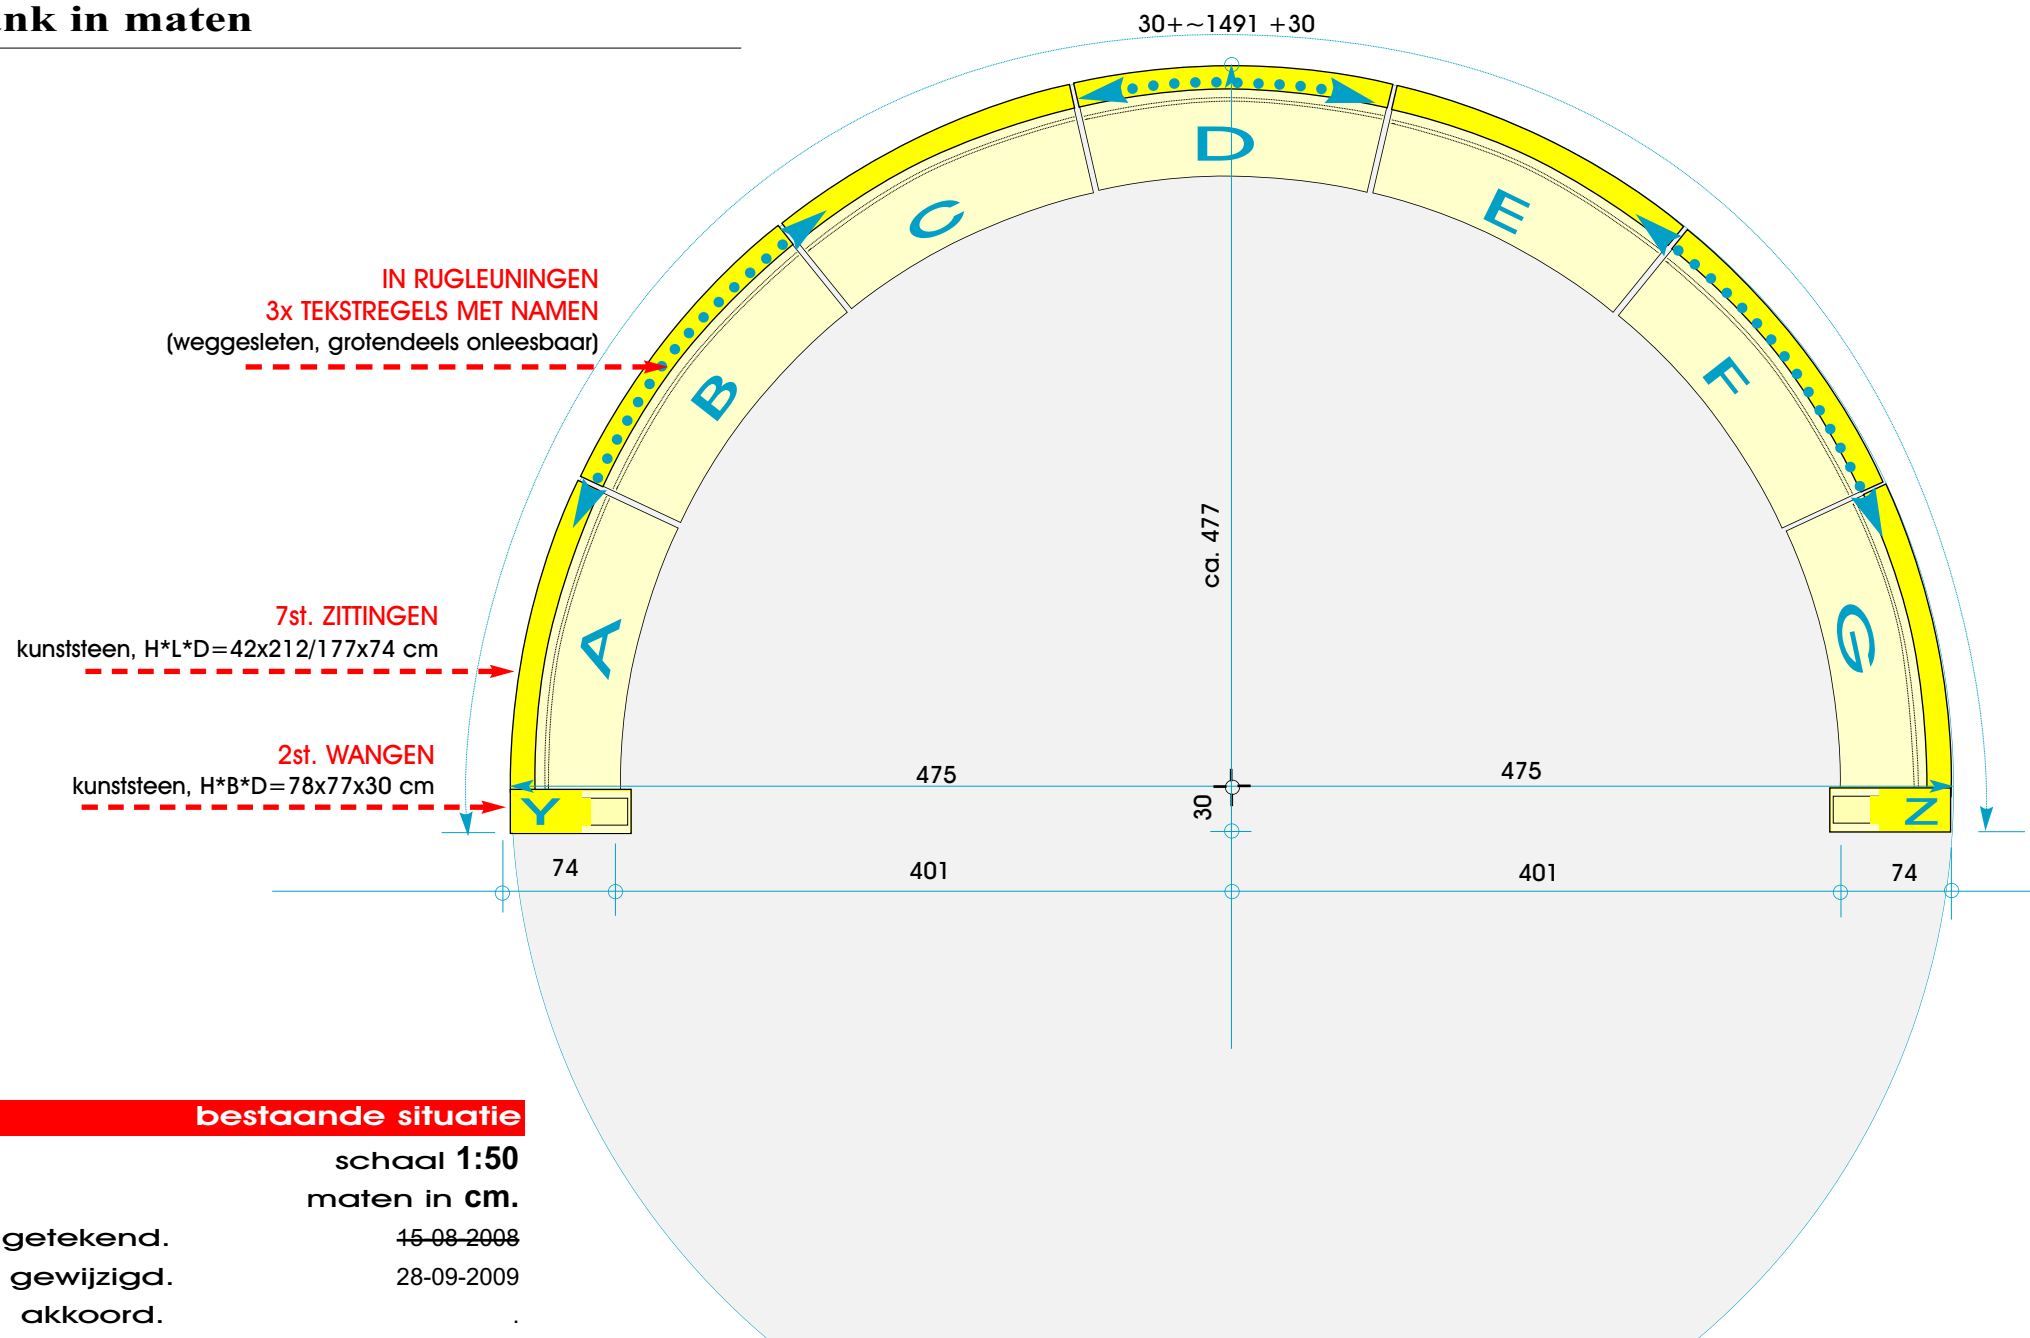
nk in maten

30+~1491 +30

IN RUGLEUNINGEN
3x TEKSTREGELS MET NAMEN
(weggesleten, grotendeels onleesbaar)

7st. ZITTINGEN
kunststeen, H*L*D=42x212/177x74 cm

2st. WANGEN
kunststeen, H*B*D=78x77x30 cm

A B C D E F G Y Z

ca. 477

475 475

30

74 401 401 74

bestaande situatie
schaal 1:50
maten in cm.
getekend. ~~15-08-2008~~
gewijzigd. 28-09-2009
akkoord. .